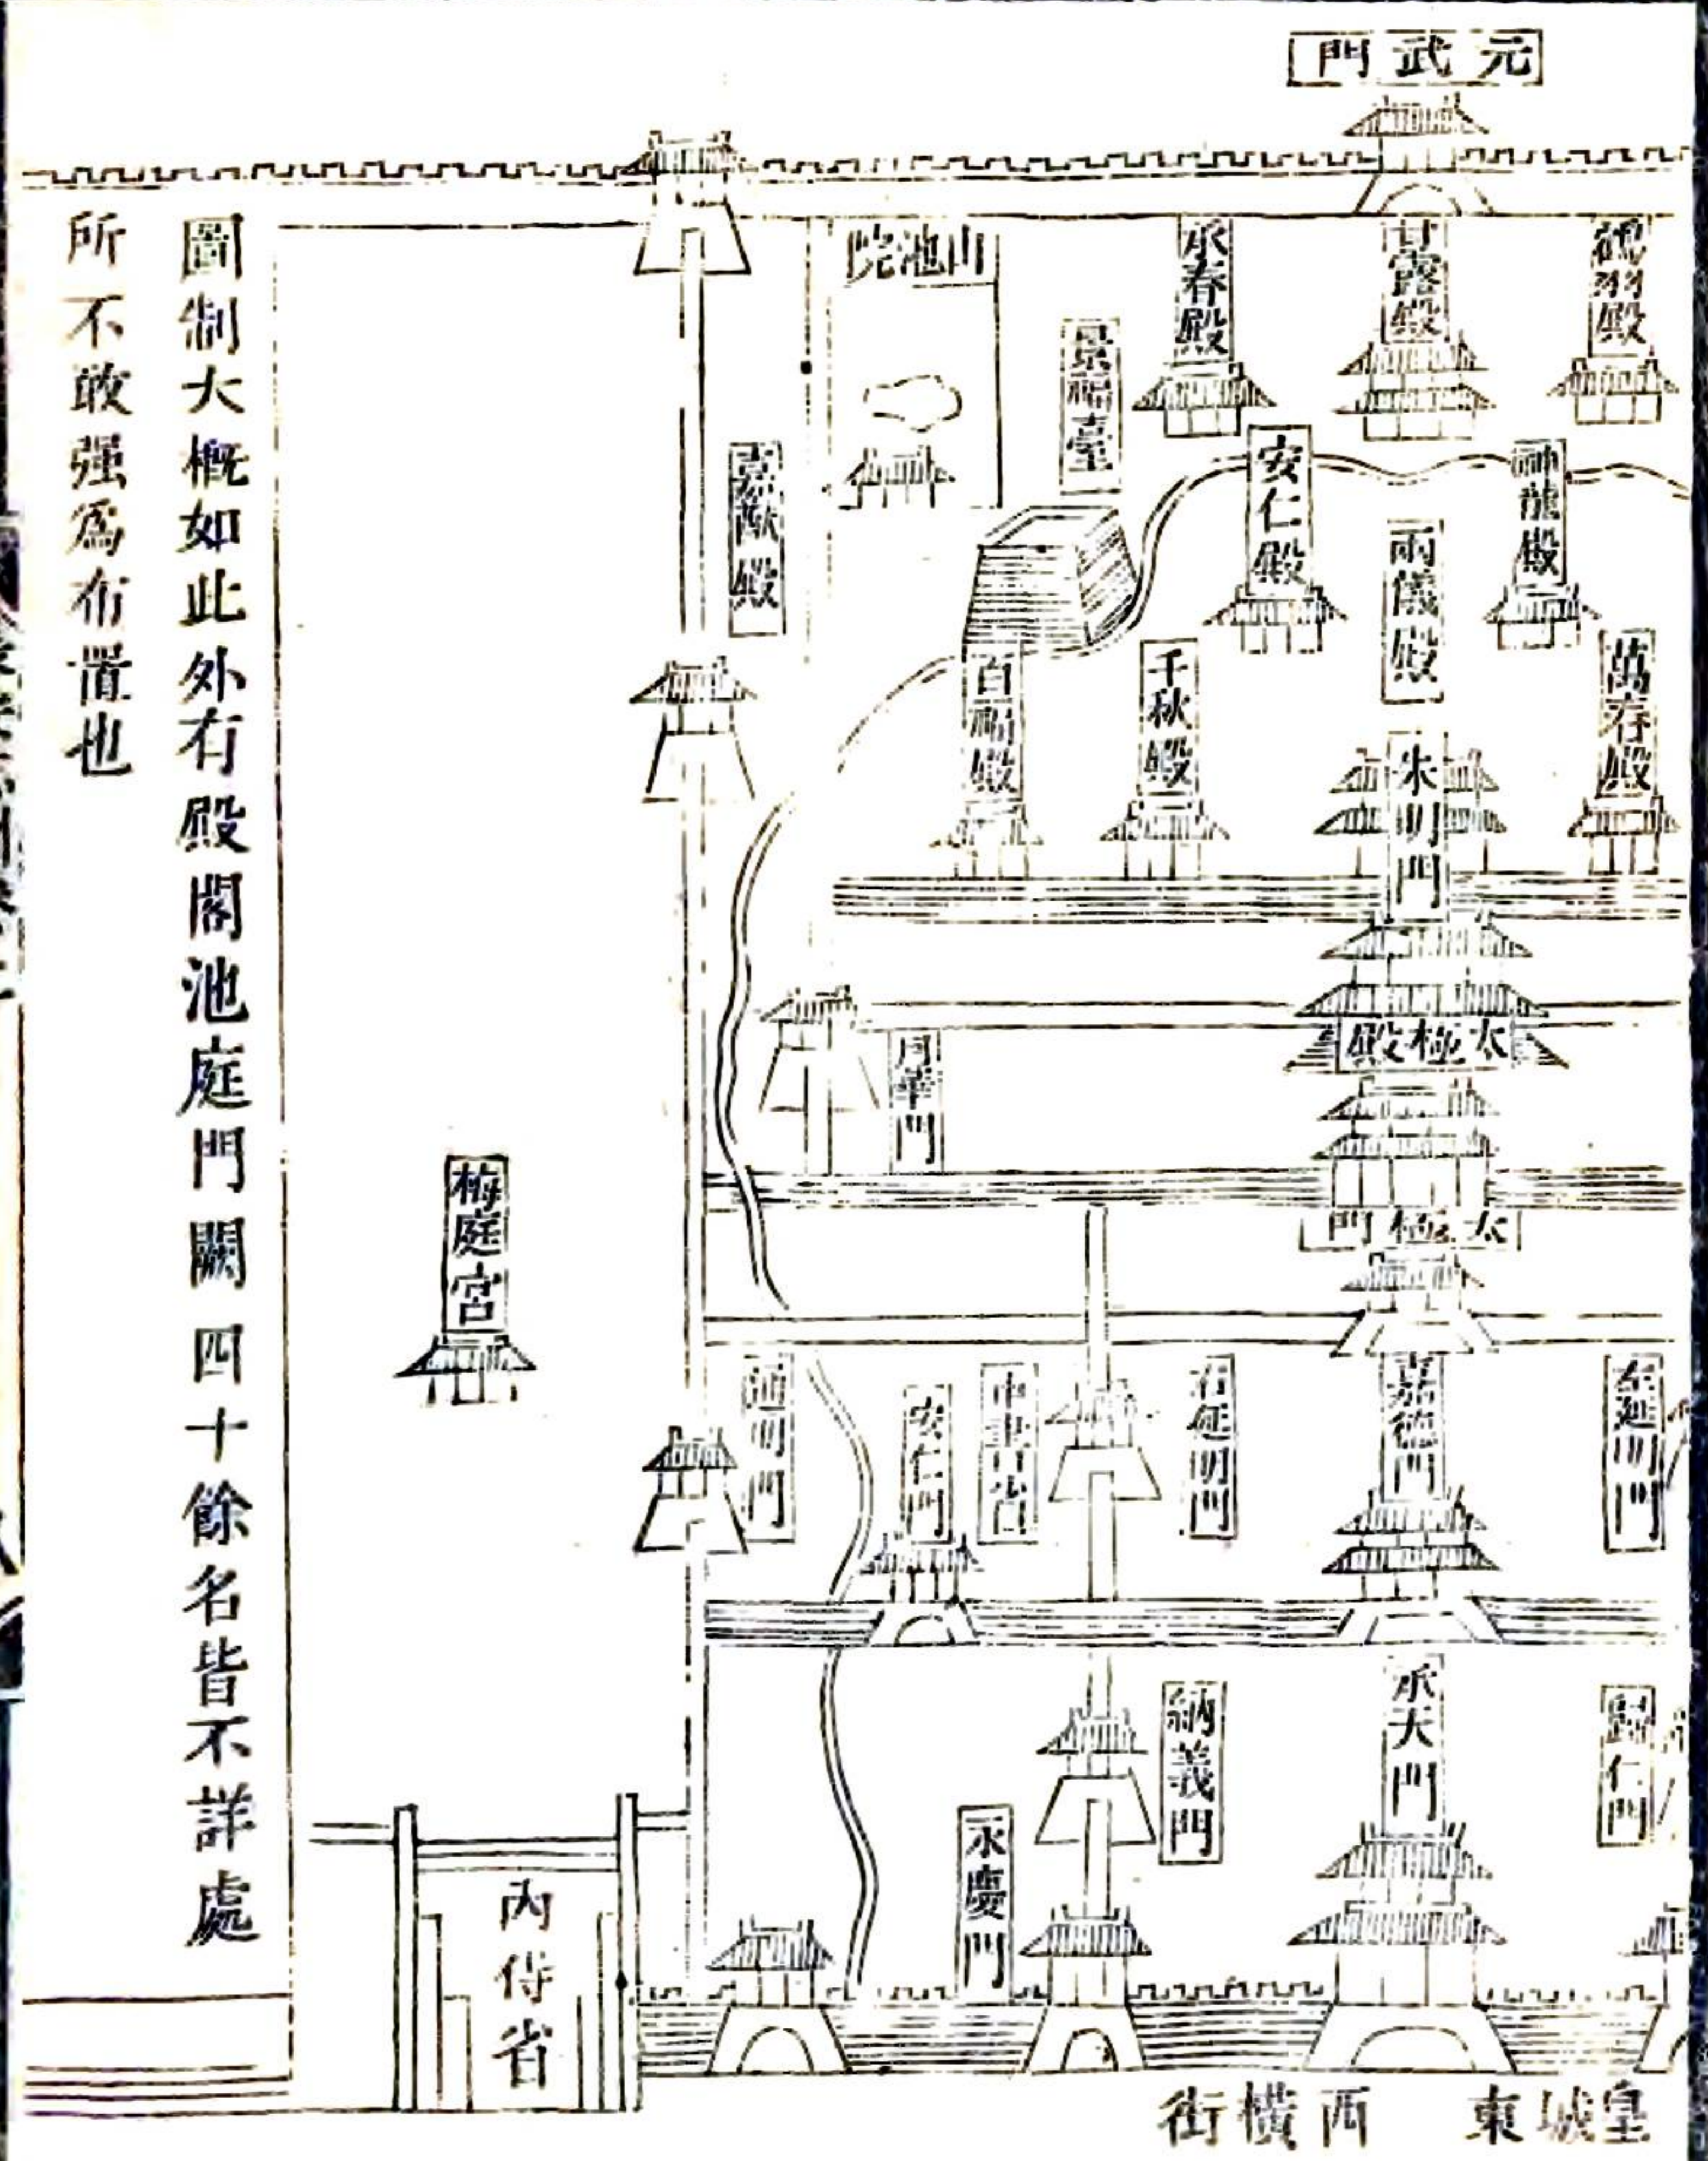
元武門

山池院

承春殿

甘露殿

鶴羽殿

景福臺

嘉猷殿

安仁殿

神龍殿

兩儀殿

百福殿

千秋殿

萬春殿

朱明門

太極殿

月華門

太極門

梅庭宮

通明門

安仁門

中書省

右延明門

嘉德門

左延明門

納義門

承天門

歸仁門

永慶門

內侍省

皇城東　西橫街

圖制大概如此外有殿閣池庭門闕四十餘名皆不詳處所不敢强爲布置也